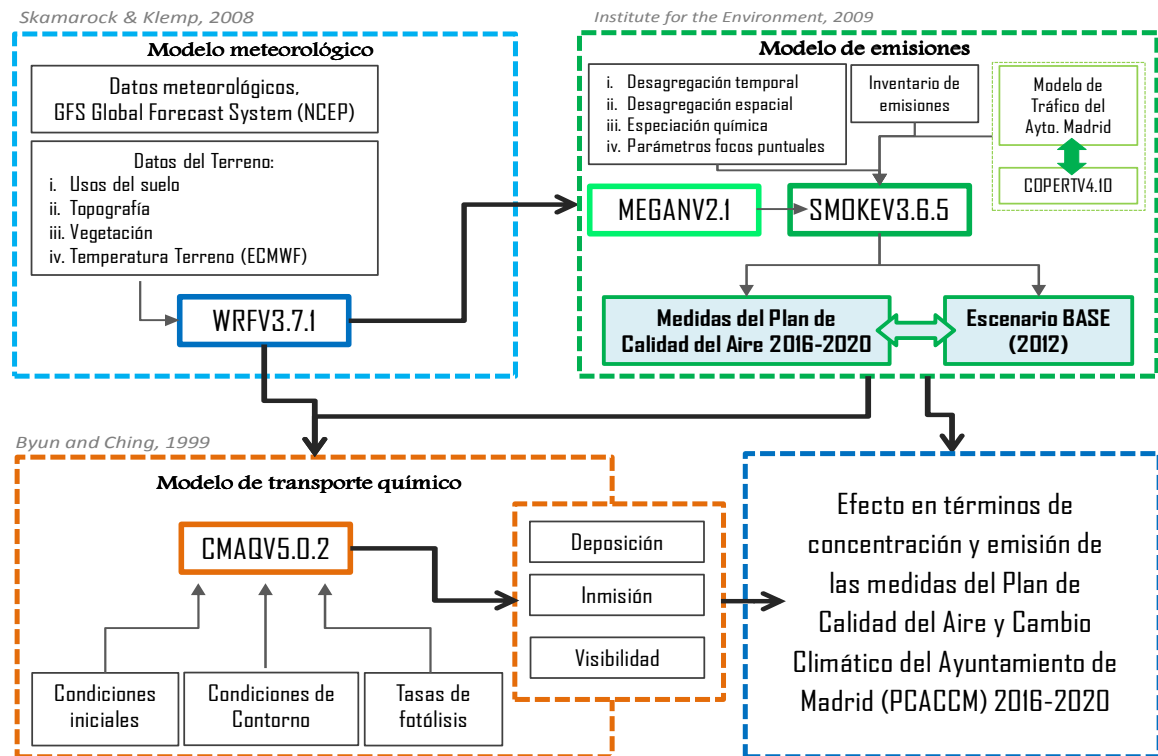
Skamarock & Klemp, 2008

Modelo meteorológico

Datos meteorológicos, GFS Global Forecast System (NCEP)

Datos del Terreno:
i. Usos del suelo
ii. Topografía
iii. Vegetación
iv. Temperatura Terreno (ECMWF)

WRFV3.7.1

Institute for the Environment, 2009

Modelo de emisiones

i. Desagregación temporal
ii. Desagregación espacial
iii. Especiación química
iv. Parámetros focos puntuales

Inventario de emisiones

Modelo de Tráfico del Ayto. Madrid

COPERTV4.10

MEGANV2.1

SMOKEV3.6.5

Medidas del Plan de Calidad del Aire 2016-2020

Escenario BASE (2012)

Byun and Ching, 1999

Modelo de transporte químico

CMAQV5.0.2

Deposición

Inmisión

Visibilidad

Condiciones iniciales

Condiciones de Contorno

Tasas de fotólisis

Efecto en términos de concentración y emisión de las medidas del Plan de Calidad del Aire y Cambio Climático del Ayuntamiento de Madrid (PCACCM) 2016-2020